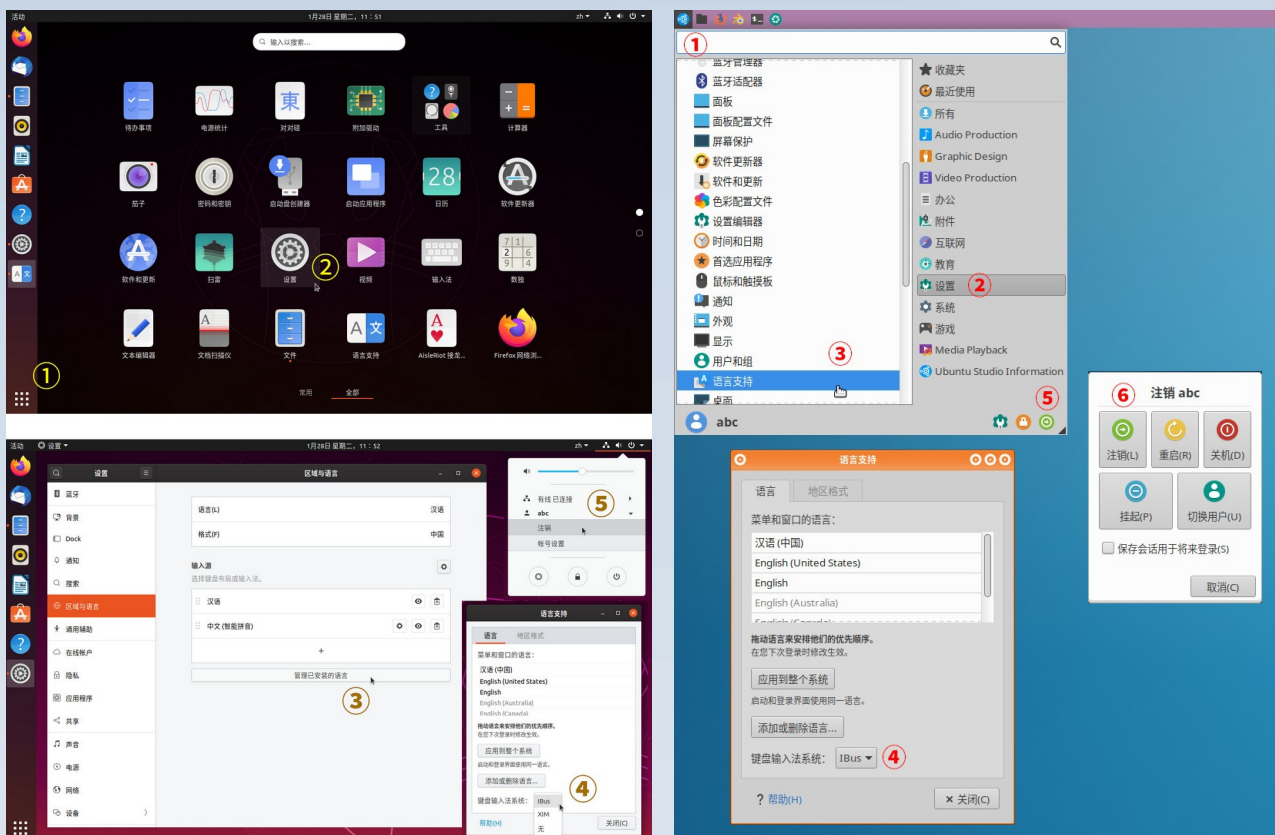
活动
1月28日 星期二，11：51
zh
输入以搜索...
待办事项
电源统计
对对碰
附加驱动
工具
计算器
茄子
密码和密钥
启动盘创建器
启动应用程序
28
日历
软件更新器
软件和更新
扫雷
设置
② 
视频
输入法
数独
文本编辑器
文档扫描仪
文件
语言支持
AisleRiot 接龙...
Firefox 网络浏...
①
常用
全部

①
蓝牙管理器
蓝牙适配器
面板
面板配置文件
屏幕保护
软件更新器
软件和更新
色彩配置文件
设置编辑器
时间和日期
首选应用程序
鼠标和触摸板
通知
外观
显示
用户和组
语言支持
桌面
③
收藏夹
最近使用
所有
Audio Production
Graphic Design
Video Production
办公
附件
互联网
教育
设置 ②
系统
游戏
Media Playback
Ubuntu Studio Information
abc
⑤

⑥ 注销 abc
注销(L)
重启(R)
关机(D)
挂起(P)
切换用户(U)
保存会话用于将来登录(S)
取消(C)

活动
设置
1月28日 星期二，11：52
zh
设置
区域与语言
蓝牙
背景
Dock
通知
搜索
区域与语言
通用辅助
在线帐户
隐私
应用程序
共享
声音
电源
网络
设备
语言(L)
汉语
格式(F)
中国
输入源
选择键盘布局或输入法。
汉语
中文 (智能拼音)
+
管理已安装的语言
③
有线 已连接
abc
⑤
注销
帐号设置
语言支持
语言
地区格式
菜单和窗口的语言:
汉语 (中国)
English (United States)
English
English (Australia)
English (Canada)
拖动语言来安排他们的优先顺序。
在您下次登录时修改生效。
应用到整个系统
启动和登录界面使用同一语言。
添加或删除语言...
键盘输入法系统:
IBus
XIM
无
④
帮助(H)
关闭(C)

语言支持
语言
地区格式
菜单和窗口的语言:
汉语 (中国)
English (United States)
English
English (Australia)
English (Canada)
拖动语言来安排他们的优先顺序。
在您下次登录时修改生效。
应用到整个系统
启动和登录界面使用同一语言。
添加或删除语言...
键盘输入法系统:
IBus
④
? 帮助(H)
× 关闭(C)